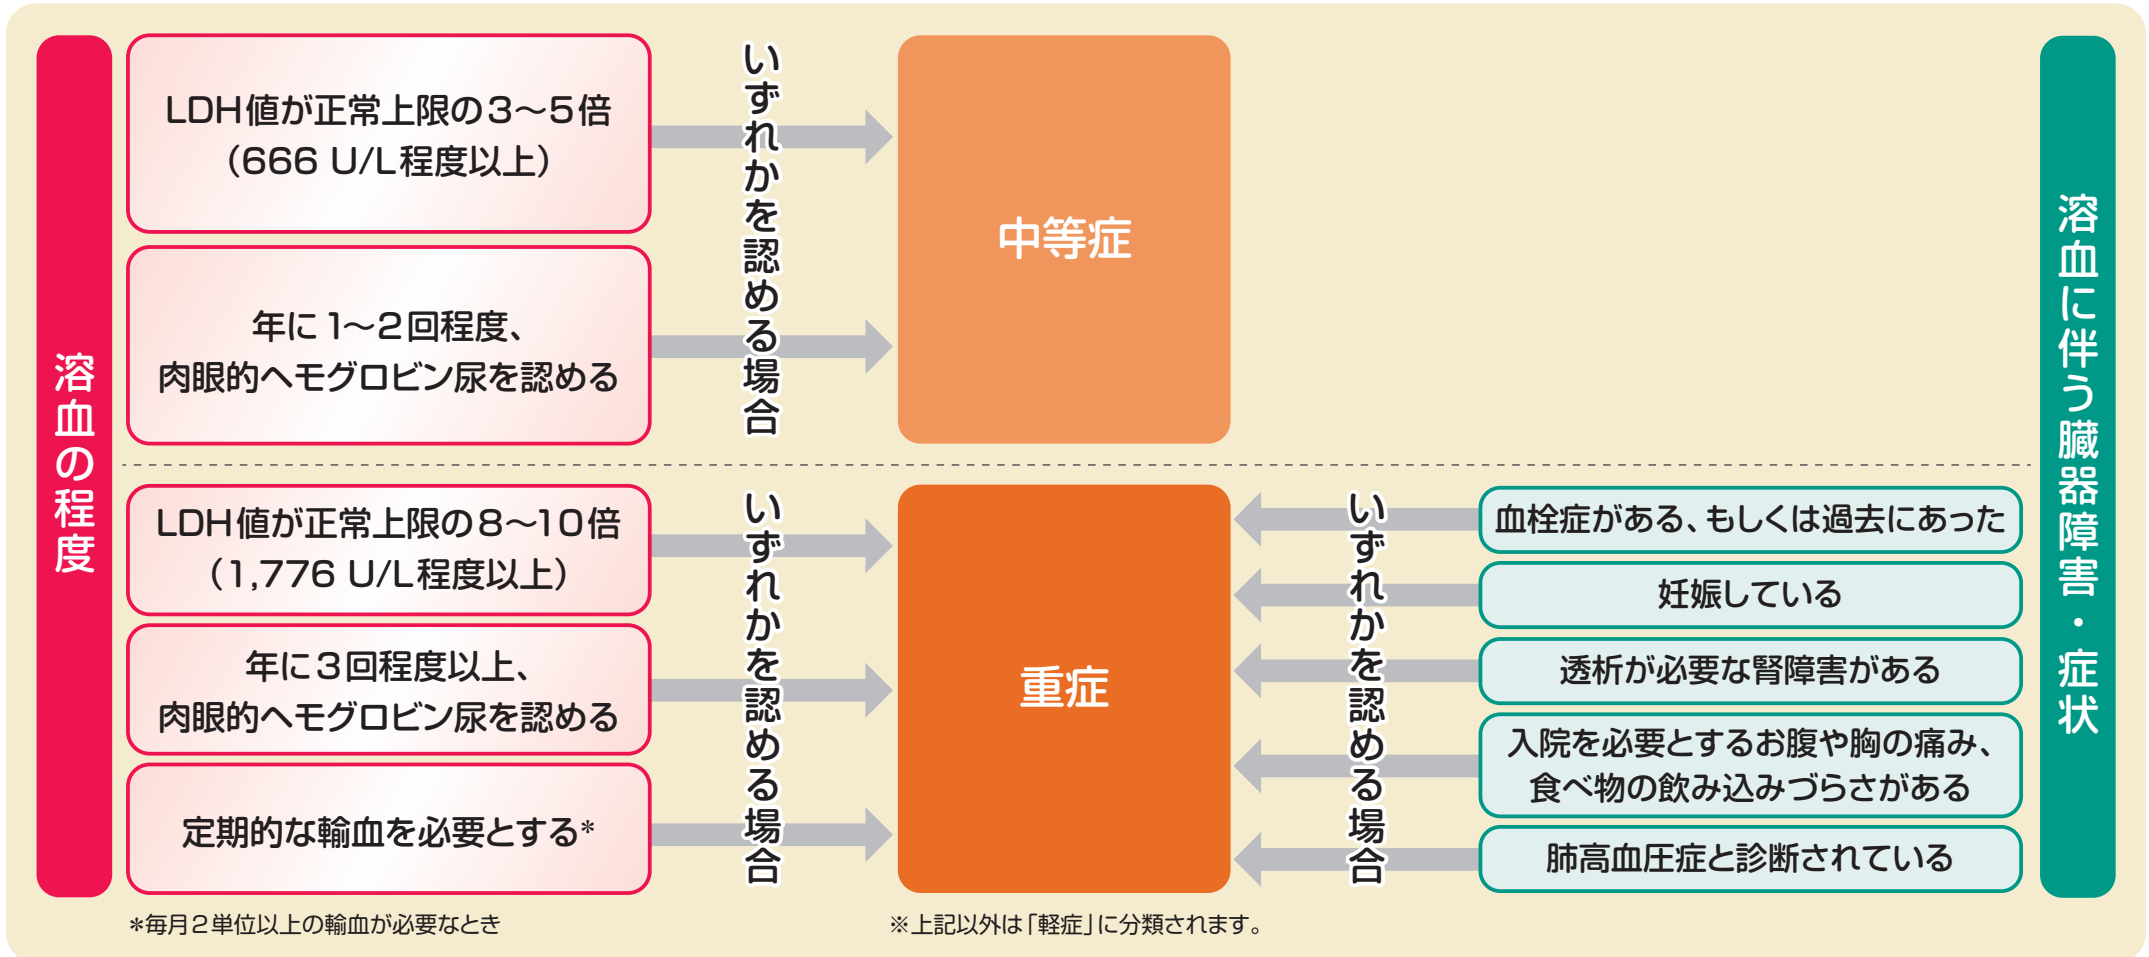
溶血の程度

LDH値が正常上限の3～5倍
（666 U/L程度以上）

年に1～2回程度、
肉眼的ヘモグロビン尿を認める

いずれかを認める場合

中等症

LDH値が正常上限の8～10倍
（1,776 U/L程度以上）

年に3回程度以上、
肉眼的ヘモグロビン尿を認める

定期的な輸血を必要とする*

いずれかを認める場合

重症

いずれかを認める場合

血栓症がある、もしくは過去にあった

妊娠している

透析が必要な腎障害がある

入院を必要とするお腹や胸の痛み、
食べ物の飲み込みづらさがある

肺高血圧症と診断されている

溶血に伴う臓器障害・症状

*毎月2単位以上の輸血が必要なとき

※上記以外は「軽症」に分類されます。